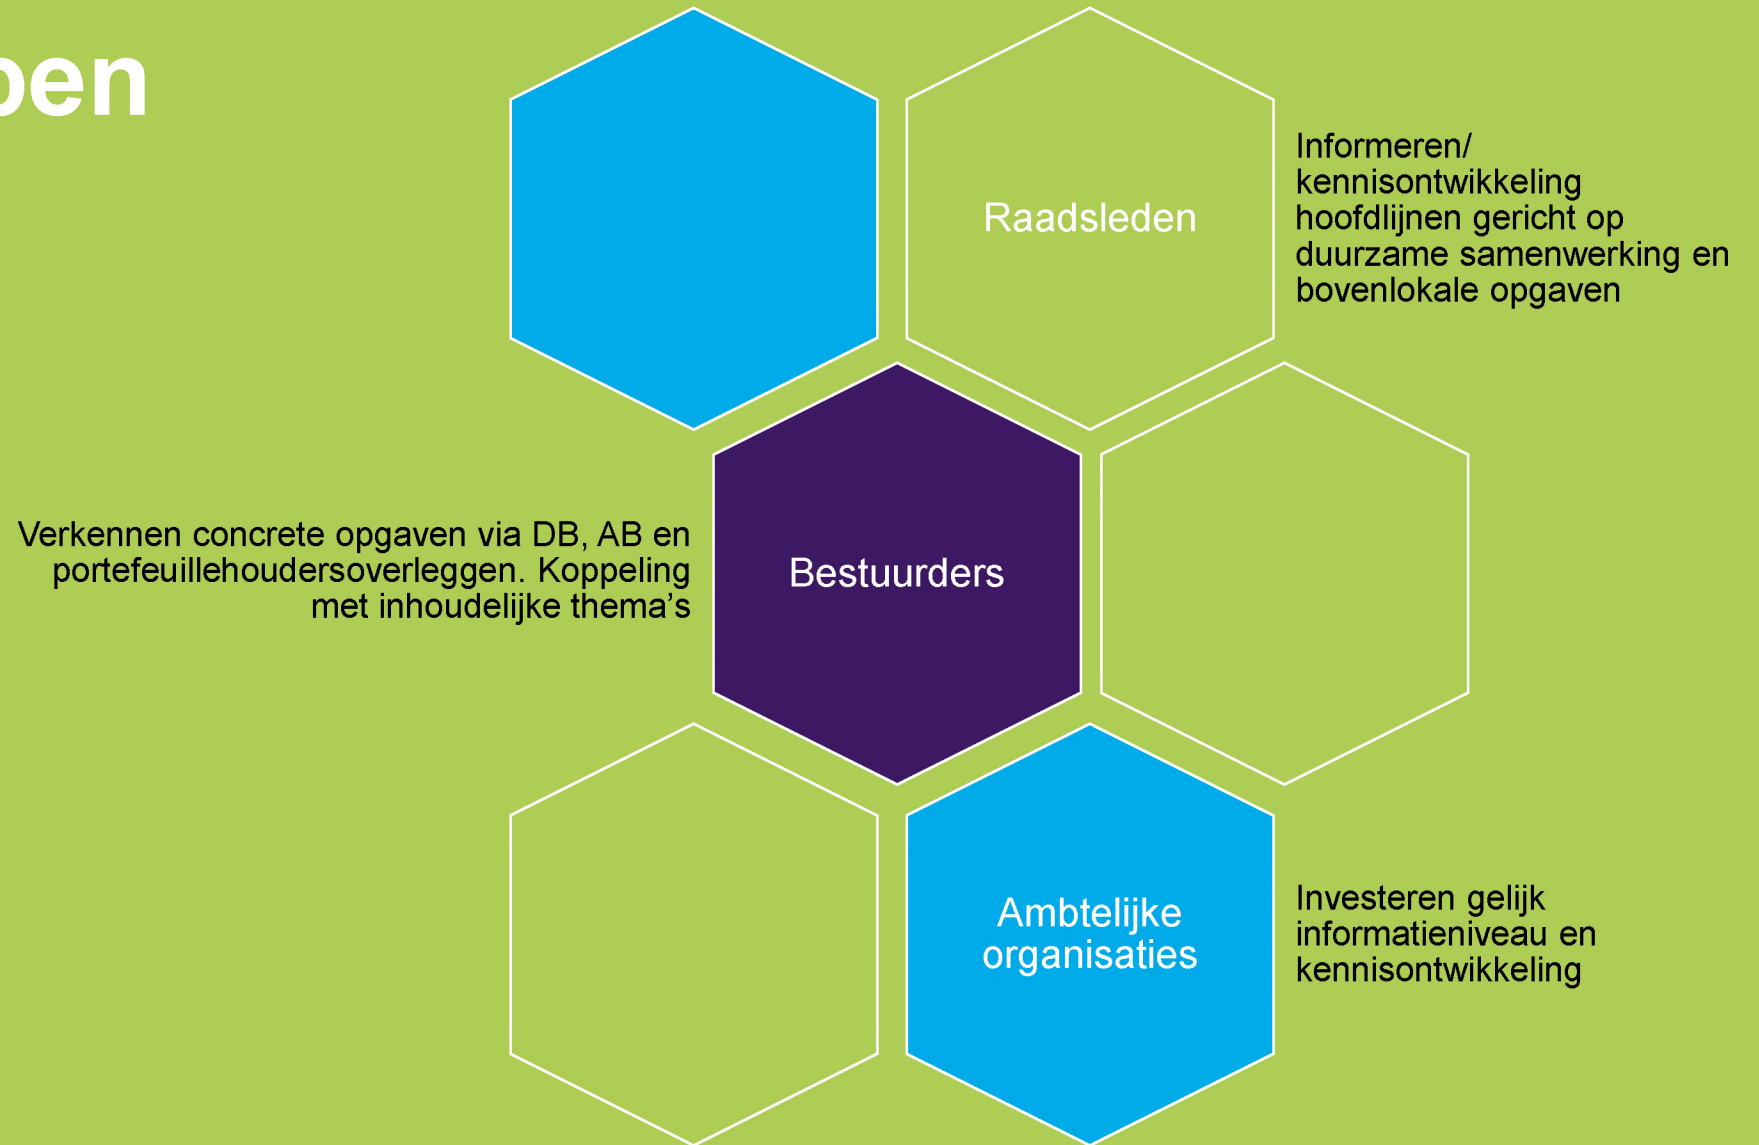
pen

Raadsleden

Informeren/ kennisontwikkeling hoofdlijnen gericht op duurzame samenwerking en bovenlokale opgaven

Verkennen concrete opgaven via DB, AB en portefeuillehoudersoverleggen. Koppeling met inhoudelijke thema's

Bestuurders

Ambtelijke organisaties

Investeren gelijk informatieniveau en kennisontwikkeling